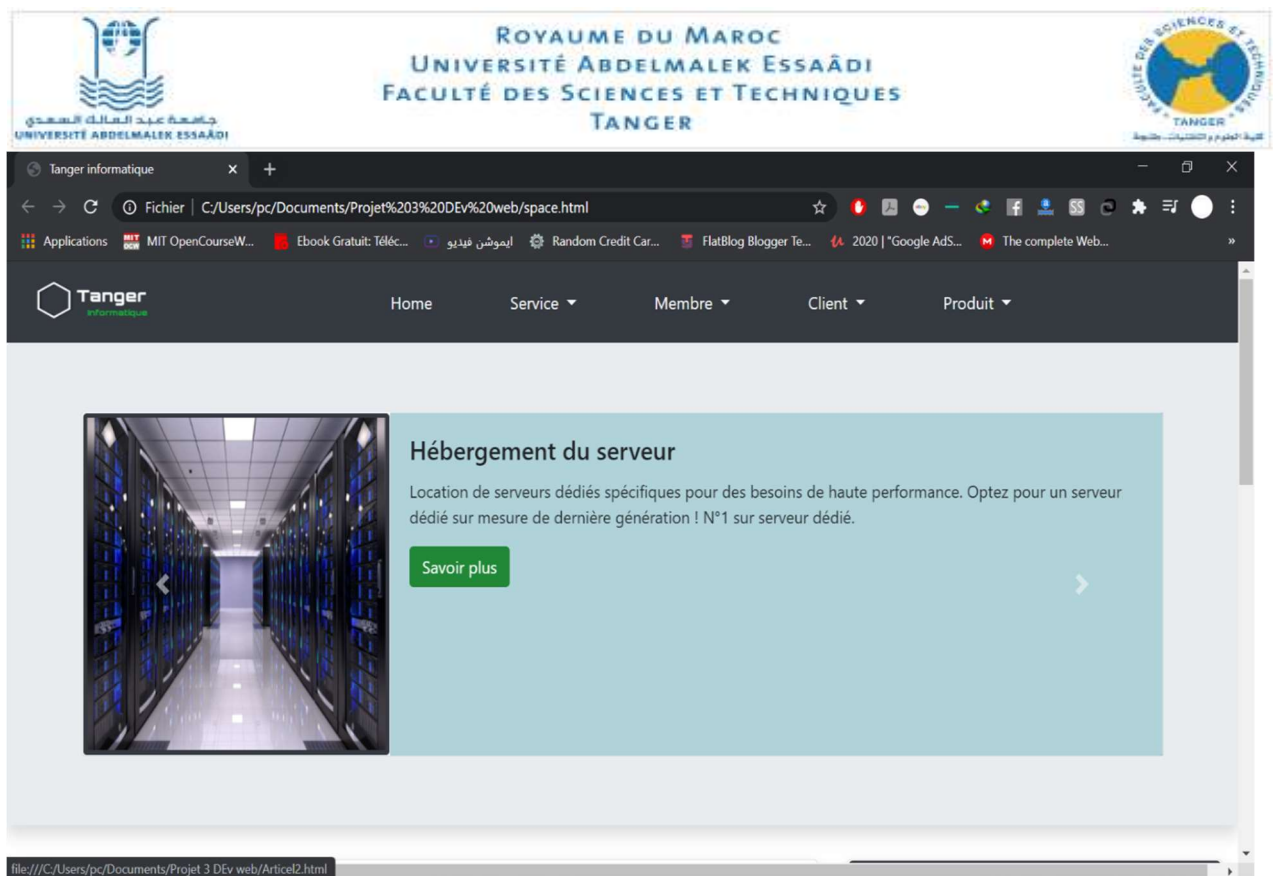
جامعة عبد المالك السعدي
UNIVERSITÉ ABDELMALEK ESSAÂDI

ROYAUME DU MAROC
UNIVERSITÉ ABDELMALEK ESSAÂDI
FACULTÉ DES SCIENCES ET TECHNIQUES
TANGER

FACULTÉ DES SCIENCES ET TECHNIQUES
TANGER
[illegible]

Tanger informatique

Fichier | C:/Users/pc/Documents/Projet%203%20DEv%20web/space.html

Applications MIT OpenCourseW... Ebook Gratuit: Téléc... ايموشن فيديو Random Credit Car... FlatBlog Blogger Te... 2020 | "Google AdS... The complete Web...

Tanger
informatique

Home Service Membre Client Produit

Hébergement du serveur

Location de serveurs dédiés spécifiques pour des besoins de haute performance. Optez pour un serveur dédié sur mesure de dernière génération ! N°1 sur serveur dédié.

Savoir plus

file:///C:/Users/pc/Documents/Projet 3 DEv web/Articel2.html